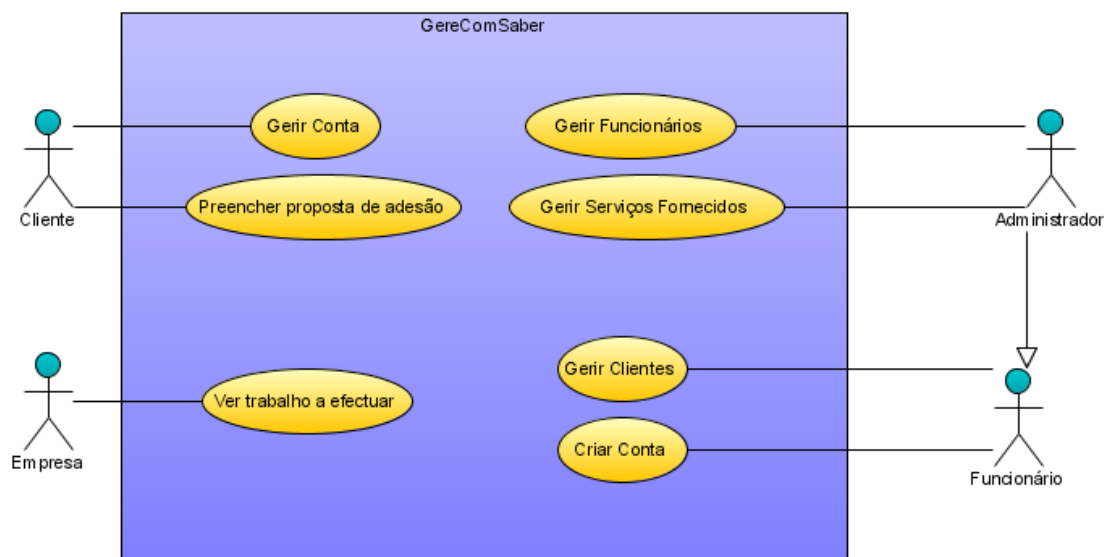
GereComSaber

Cliente

Gerir Conta

Preencher proposta de adesão

Gerir Funcionários

Gerir Serviços Fornecidos

Administrador

Empresa

Ver trabalho a efectuar

Gerir Clientes

Criar Conta

Funcionário